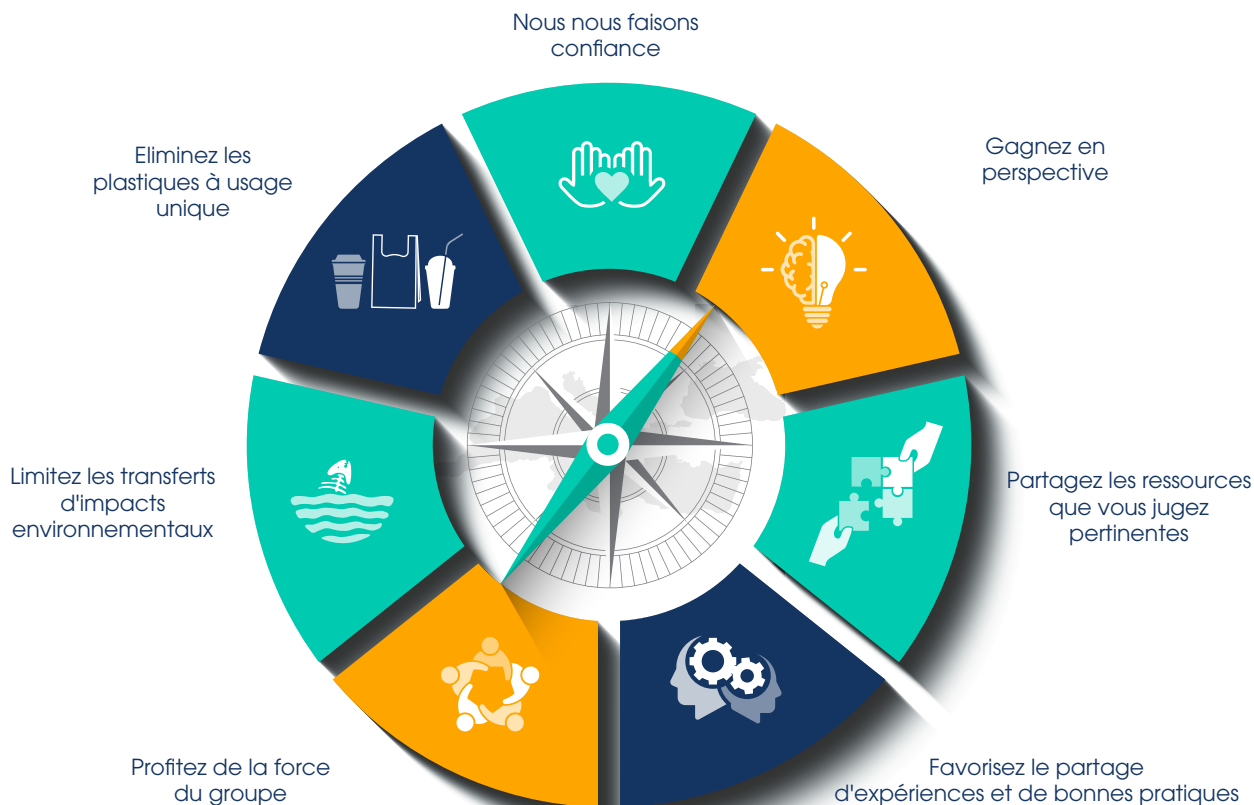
Nous nous faisons confiance

Gagnez en perspective

Partagez les ressources que vous jugez pertinentes

Favorisez le partage d'expériences et de bonnes pratiques

Profitez de la force du groupe

Limitez les transferts d'impacts environnementaux

Eliminez les plastiques à usage unique